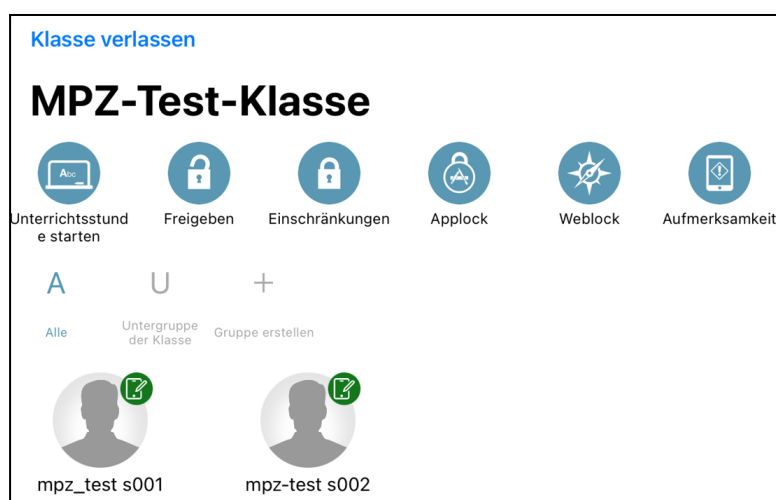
Klasse verlassen

MPZ-Test-Klasse

Abc

Unterrichtsstunde starten

Freigeben

Einschränkungen

Applock

Weblock

Aufmerksamkeit

A

Alle

U

Untergruppe der Klasse

+

Gruppe erstellen

mpz_test s001

mpz-test s002